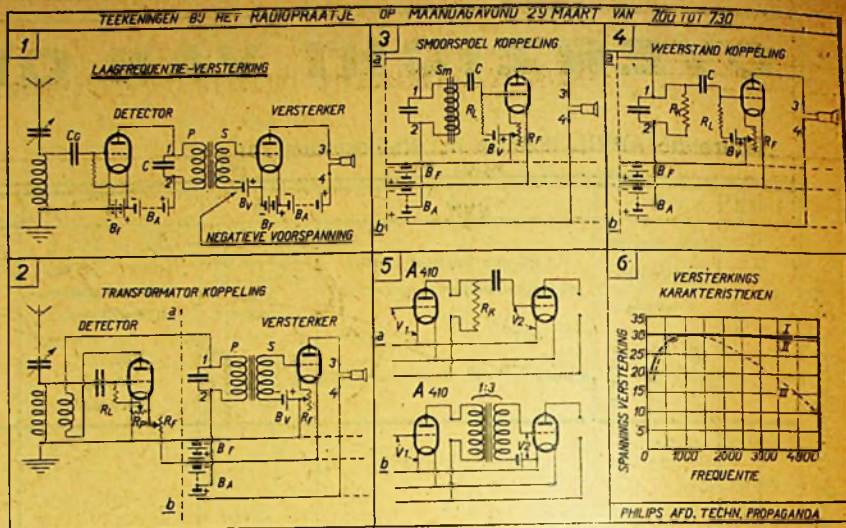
TEEKENINGEN BIJ HET RADIOPRAATJE OP MAANDAGAVOND 29 MAART VAN 700 TOT 730

1
LAAGFREQUENTIE-VERSTERKING
DETECTOR
VERSTERKER
CG
C
1
2
P
S
3
4
BF
BA
BV
BF
BA
NEGATIEVE VOORSPANNING

3
SMOORSPOEL KOPPELING
a
Sm
C
1
2
RL
3
4
BV
RF
BF
BA
b

4
WEERSTAND KOPPELING
C
1
2
RK
RL
3
4
BV
RF
BF
BA

2
TRANSFORMATOR KOPPELING
DETECTOR
a
VERSTERKER
1
2
P
S
3
4
RL
RF
BV
RF
BF
BA
b

5
A 410
RK
V1
V2
a
A 410
1:3
V1
V2
b

6
VERSTERKINGS KARAKTERISTIEKEN
SPANNINGS VERSTERKING
35
30
25
20
15
10
5
0
I
II
III
1000
2000
3000
4000
FREQUENTIE

PHILIPS AFD. TECHN. PROPAGANDA